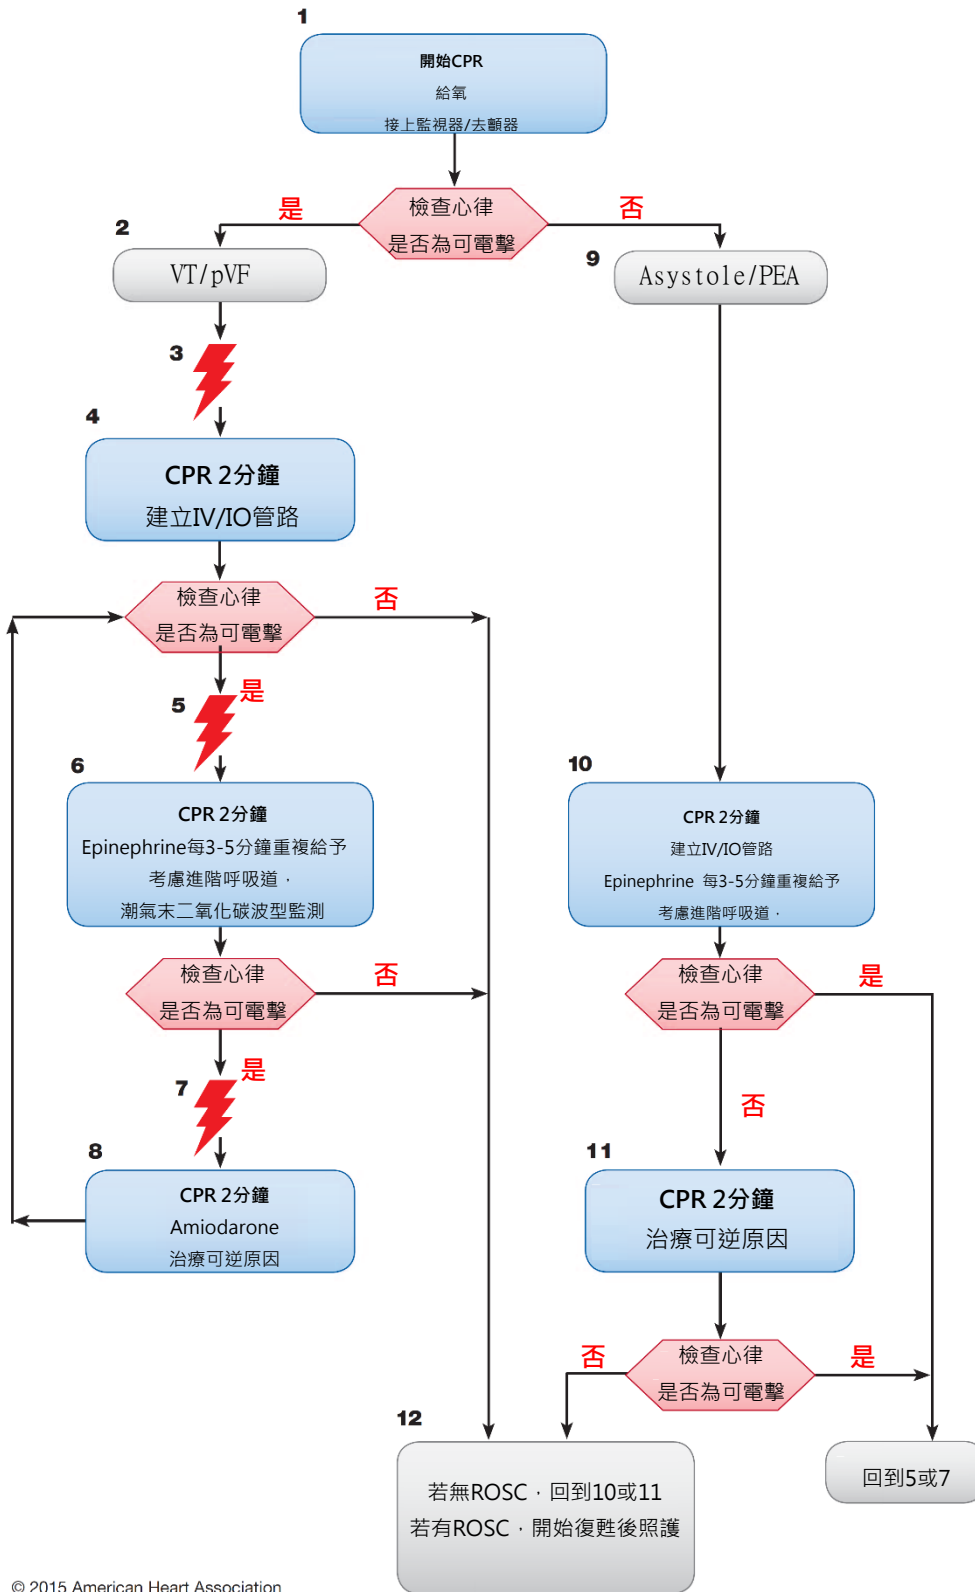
1

開始CPR
給氧
接上監視器/去顫器

檢查心律
是否為可電擊

是

否

2

VT/pVF

9

Asystole/PEA

3

4

CPR 2分鐘
建立IV/IO管路

檢查心律
是否為可電擊

否

是

5

6

CPR 2分鐘
Epinephrine每3-5分鐘重複給予
考慮進階呼吸道，
潮氣末二氧化碳波型監測

10

CPR 2分鐘
建立IV/IO管路
Epinephrine 每3-5分鐘重複給予
考慮進階呼吸道，

檢查心律
是否為可電擊

否

檢查心律
是否為可電擊

是

是

7

否

8

CPR 2分鐘
Amiodarone
治療可逆原因

11

CPR 2分鐘
治療可逆原因

否

檢查心律
是否為可電擊

是

12

若無ROSC，回到10或11
若有ROSC，開始復甦後照護

回到5或7

© 2015 American Heart Association